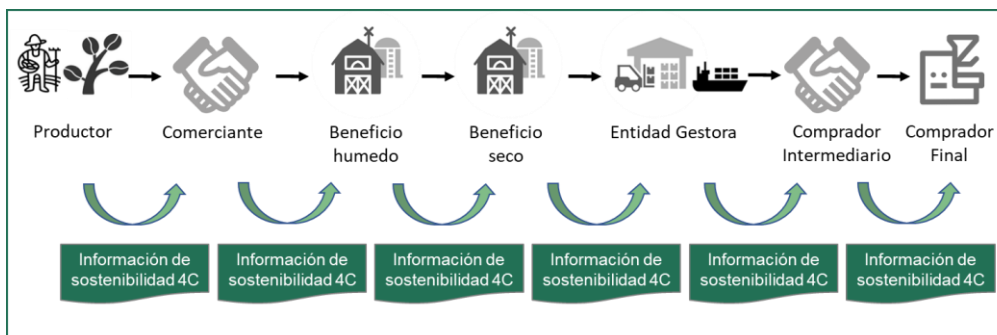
Productor

Comerciante

Beneficio humedo

Beneficio seco

Entidad Gestora

Comprador Intermediario

Comprador Final

Información de sostenibilidad 4C

Información de sostenibilidad 4C

Información de sostenibilidad 4C

Información de sostenibilidad 4C

Información de sostenibilidad 4C

Información de sostenibilidad 4C